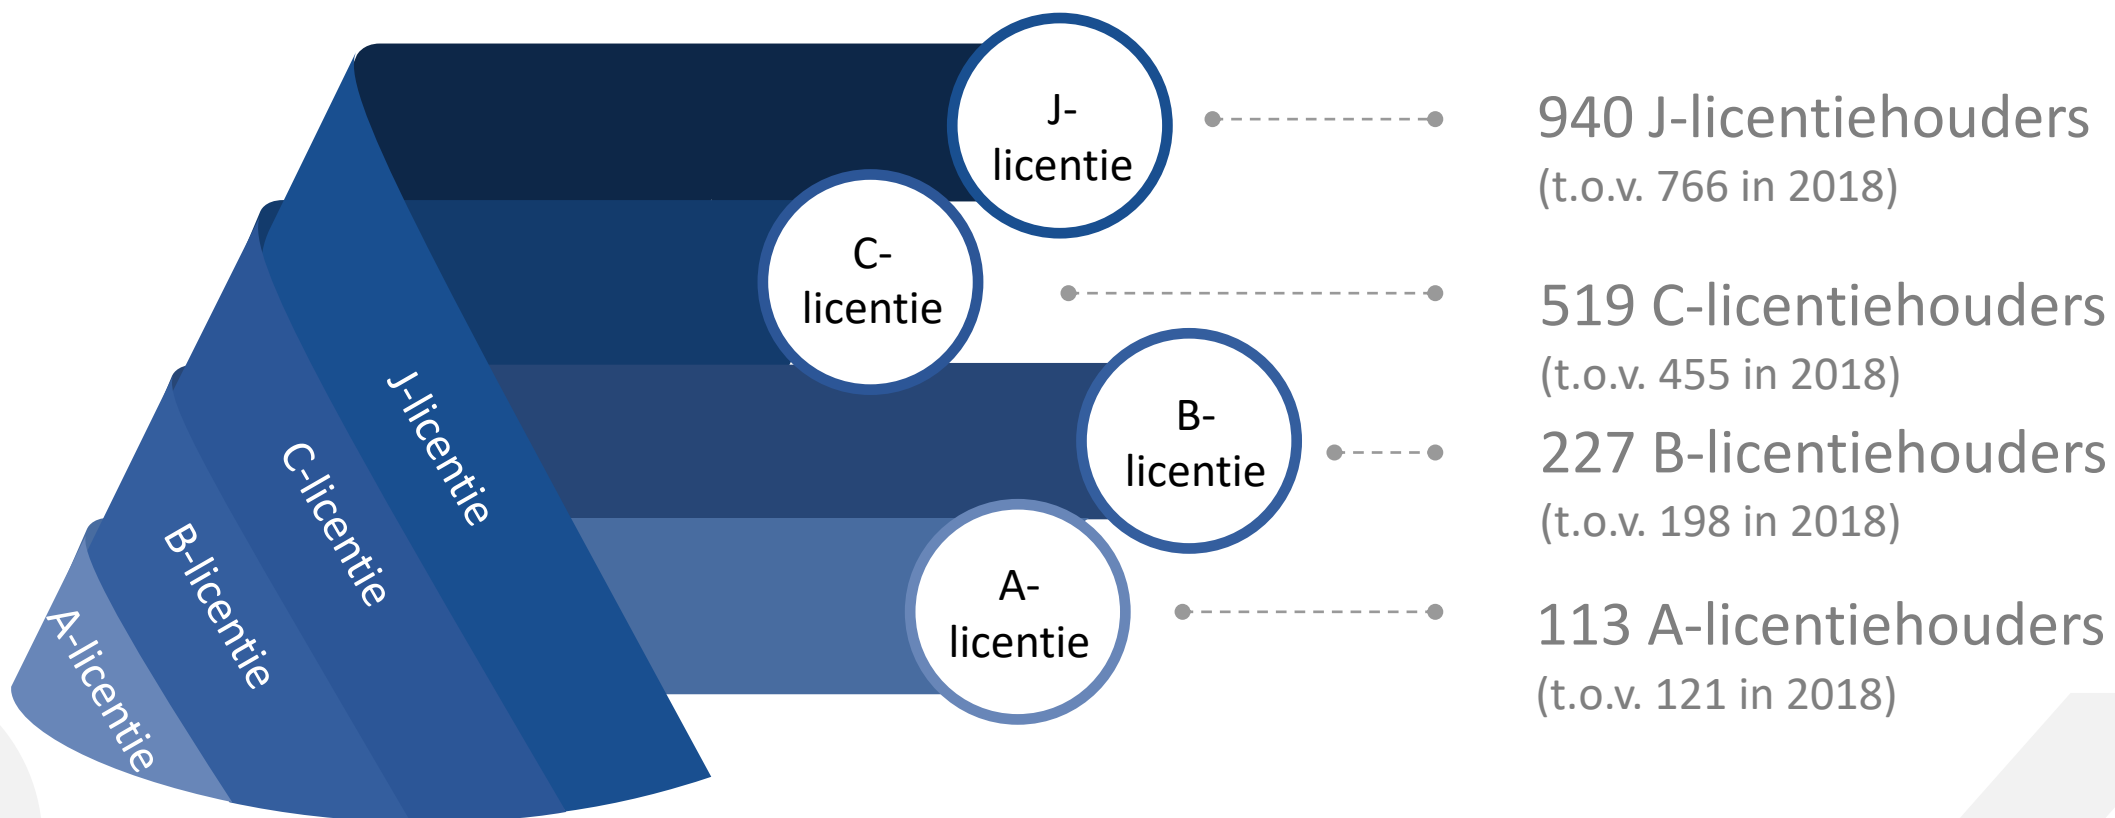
J-licentie

C-licentie

B-licentie

A-licentie

J-licentie

C-licentie

B-licentie

A-licentie

940 J-licentiehouders
(t.o.v. 766 in 2018)

519 C-licentiehouders
(t.o.v. 455 in 2018)

227 B-licentiehouders
(t.o.v. 198 in 2018)

113 A-licentiehouders
(t.o.v. 121 in 2018)